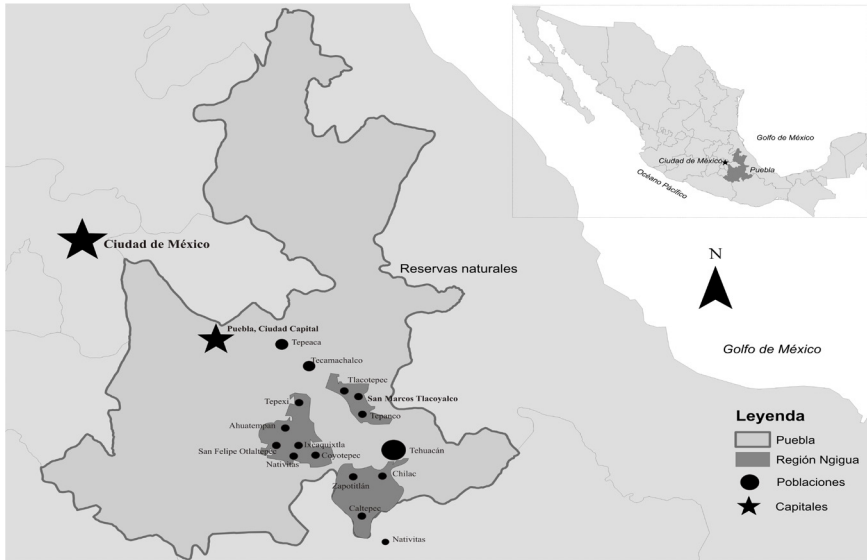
Golfo de México
Ciudad de México
Puebla
Océano Pacífico

Ciudad de México

Reservas naturales

N

Puebla, Ciudad Capital
Tepeaca
Tecamachalco
Tlacotepec
San Marcos Tlacoyalco
Tepanco
Tepexi
Ahuatempan
Ixcaquixtla
San Felipe Otlaltepec
Nativitas
Coyotepec
Tehuacán
Chilac
Zapotitlán
Caltepec
Nativitas

Golfo de México

Leyenda
Puebla
Región Ngigua
Poblaciones
Capitales